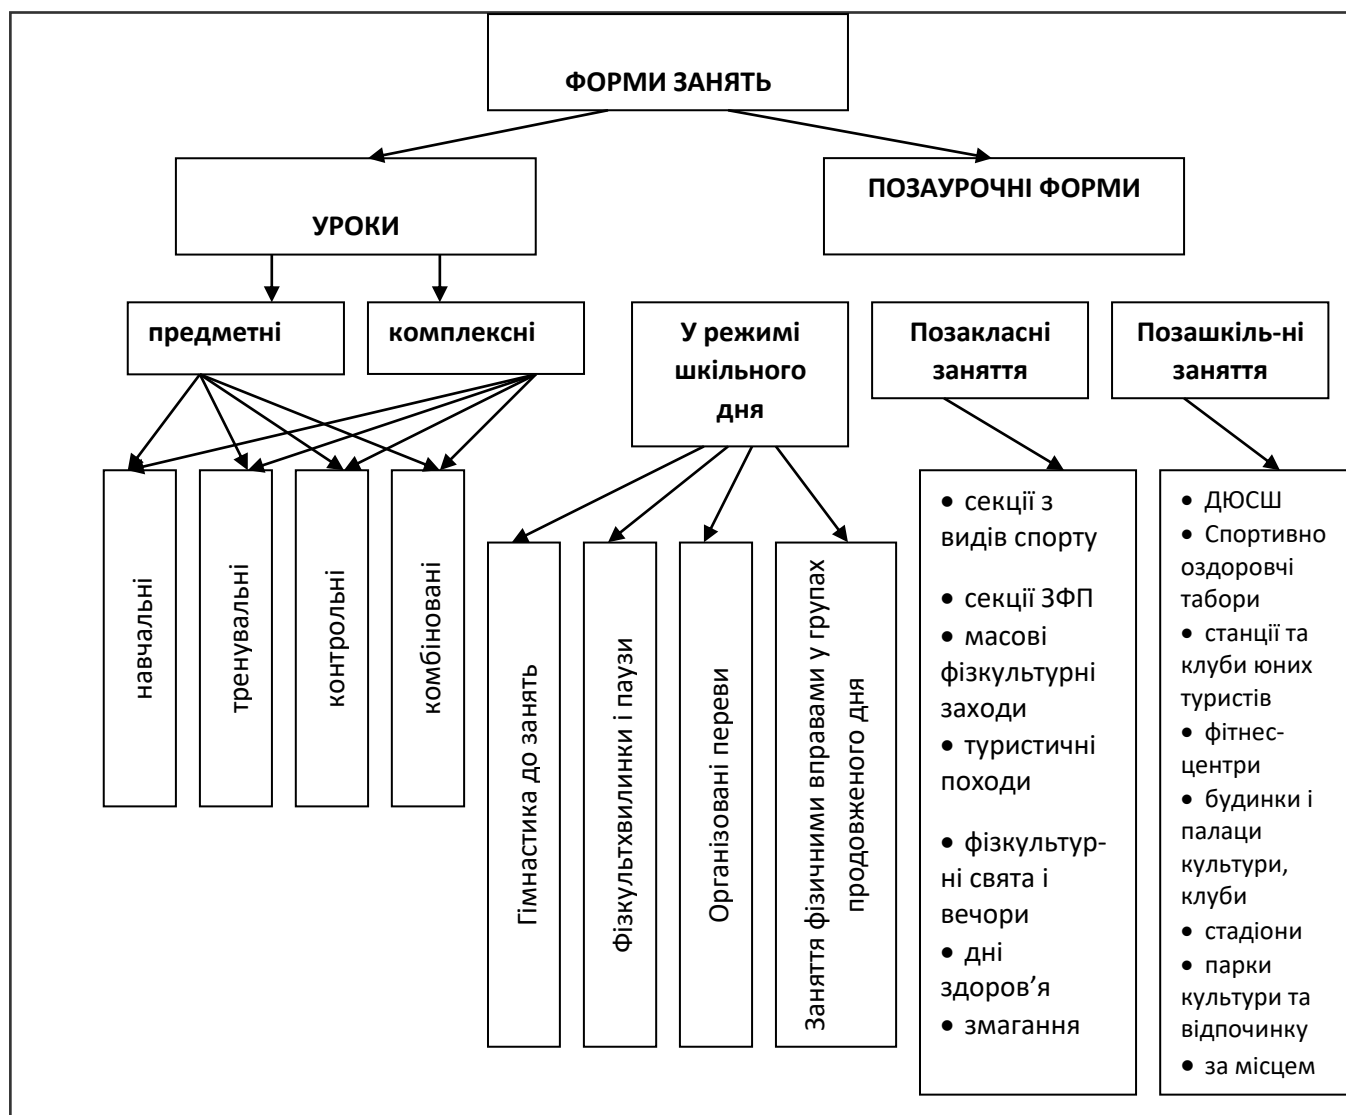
ФОРМИ ЗАНЯТЬ

УРОКИ

ПОЗАУРОЧНІ ФОРМИ

предметні

комплексні

навчальні

тренувальні

контрольні

комбіновані

У режимі шкільного дня

Гімнастика до занять

Фізкультхвилинки і паузи

Організовані переви

Заняття фізичними вправами у групах продовженого дня

Позакласні заняття

• секції з видів спорту
• секції ЗФП
• масові фізкультурні заходи
• туристичні походи
• фізкультурні свята і вечори
• дні здоров'я
• змагання

Позашкіль-ні заняття

• ДЮСШ
• Спортивно оздоровчі табори
• станції та клуби юних туристів
• фітнес-центри
• будинки і палаци культури, клуби
• стадіони
• парки культури та відпочинку
• за місцем